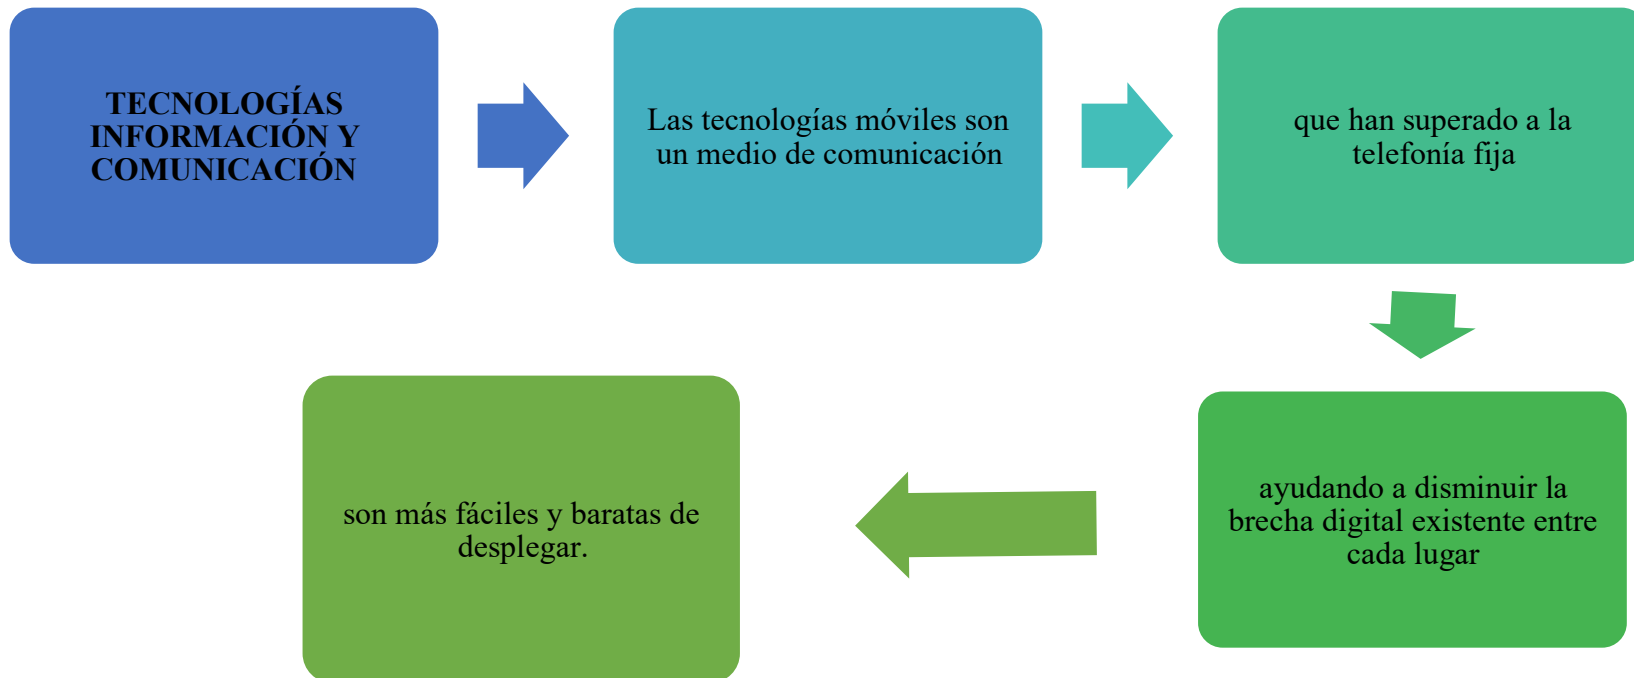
TECNOLOGÍAS INFORMACIÓN Y COMUNICACIÓN

Las tecnologías móviles son un medio de comunicación

que han superado a la telefonía fija

ayudando a disminuir la brecha digital existente entre cada lugar

son más fáciles y baratas de desplegar.